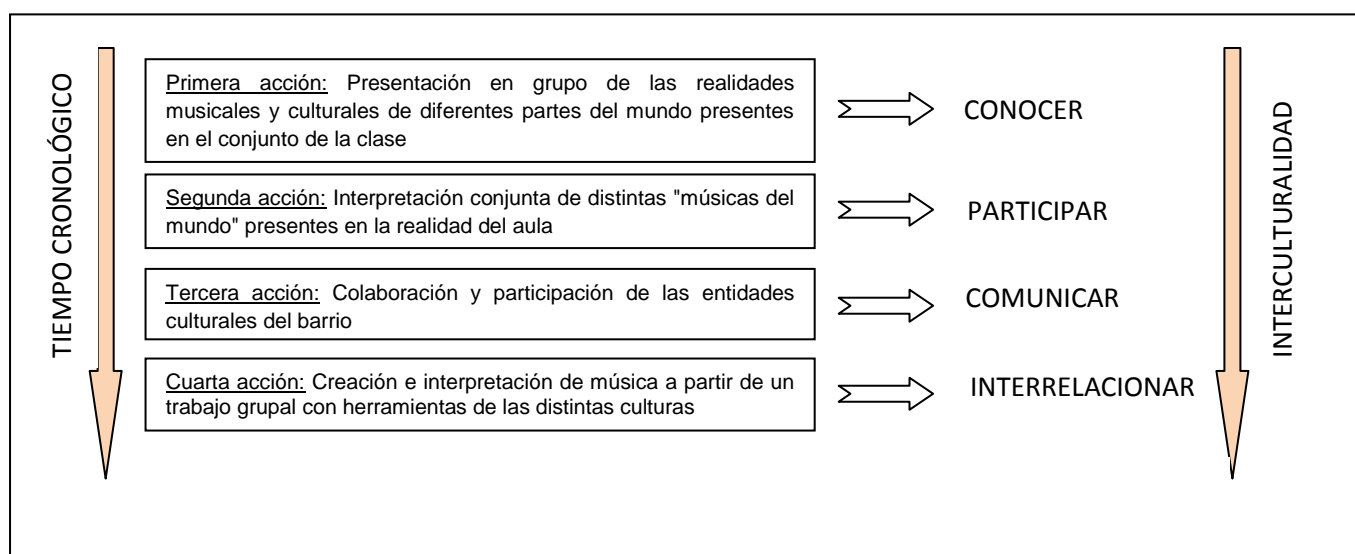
TIEMPO CRONOLÓGICO

Primera acción: Presentación en grupo de las realidades musicales y culturales de diferentes partes del mundo presentes en el conjunto de la clase

CONOCER

Segunda acción: Interpretación conjunta de distintas "músicas del mundo" presentes en la realidad del aula

PARTICIPAR

Tercera acción: Colaboración y participación de las entidades culturales del barrio

COMUNICAR

Cuarta acción: Creación e interpretación de música a partir de un trabajo grupal con herramientas de las distintas culturas

INTERRELACIONAR

INTERCULTURALIDAD